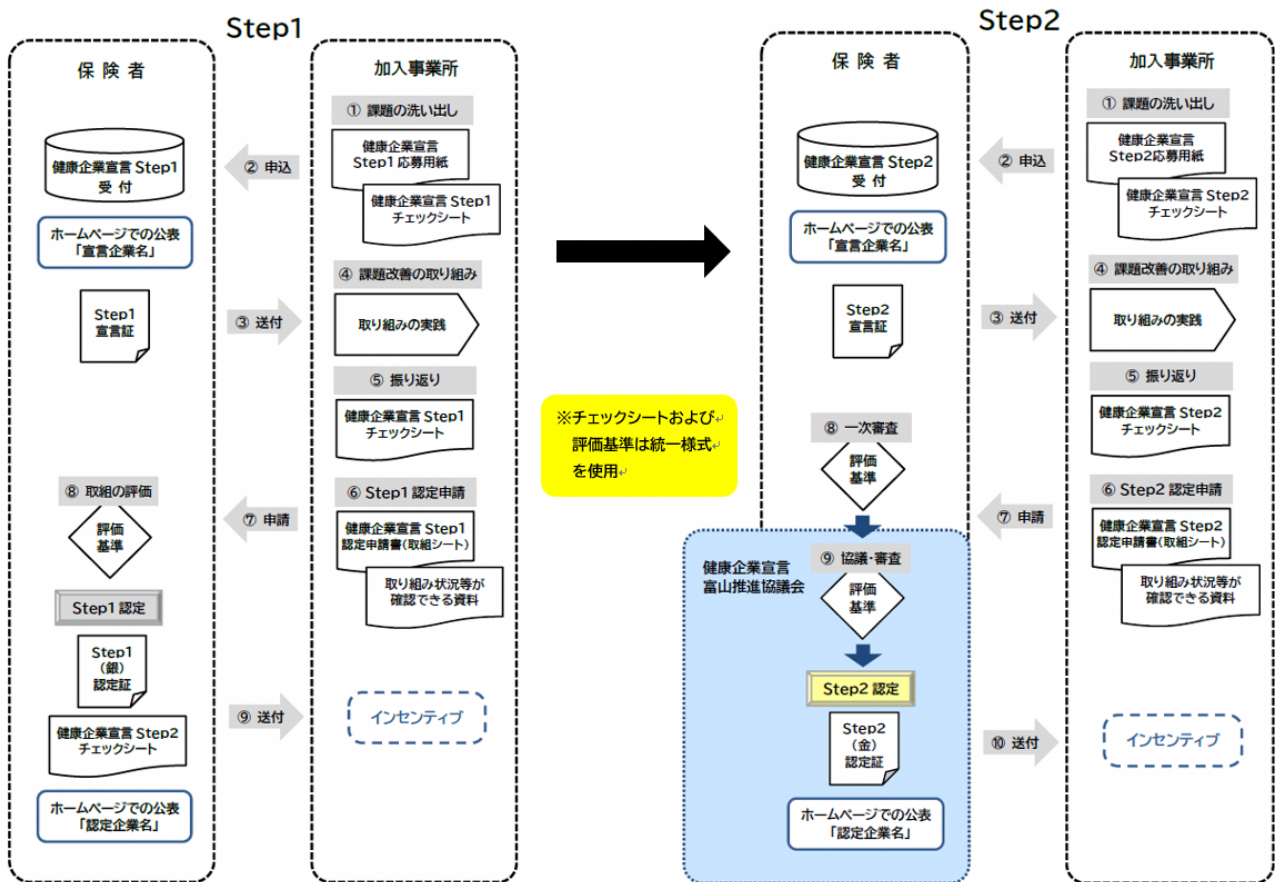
Step1

保 険 者

健康企業宣言 Step1 受 付

ホームページでの公表「宣言企業名」

Step1 宣言証

⑧ 取組の評価

評価基準

Step1 認定

Step1（銀）認定証

健康企業宣言 Step2 チェックシート

ホームページでの公表「認定企業名」

② 申込

③ 送付

⑦ 申請

⑨ 送付

加入事業所

① 課題の洗い出し

健康企業宣言 Step1 応募用紙

健康企業宣言 Step1 チェックシート

④ 課題改善の取り組み

取り組みの実践

⑤ 振り返り

健康企業宣言 Step1 チェックシート

⑥ Step1 認定申請

健康企業宣言 Step1 認定申請書（取組シート）

取り組み状況等が確認できる資料

インセンティブ

※チェックシートおよび評価基準は統一様式を使用

Step2

保 険 者

健康企業宣言 Step2 受 付

ホームページでの公表「宣言企業名」

Step2 宣言証

⑧ 一次審査

評価基準

健康企業宣言富山推進協議会

⑨ 協議・審査

評価基準

Step2 認定

Step2（金）認定証

ホームページでの公表「認定企業名」

② 申込

③ 送付

⑦ 申請

⑩ 送付

加入事業所

① 課題の洗い出し

健康企業宣言 Step2応募用紙

健康企業宣言 Step2 チェックシート

④ 課題改善の取り組み

取り組みの実践

⑤ 振り返り

健康企業宣言 Step2 チェックシート

⑥ Step2 認定申請

健康企業宣言 Step2 認定申請書（取組シート）

取り組み状況等が確認できる資料

インセンティブ